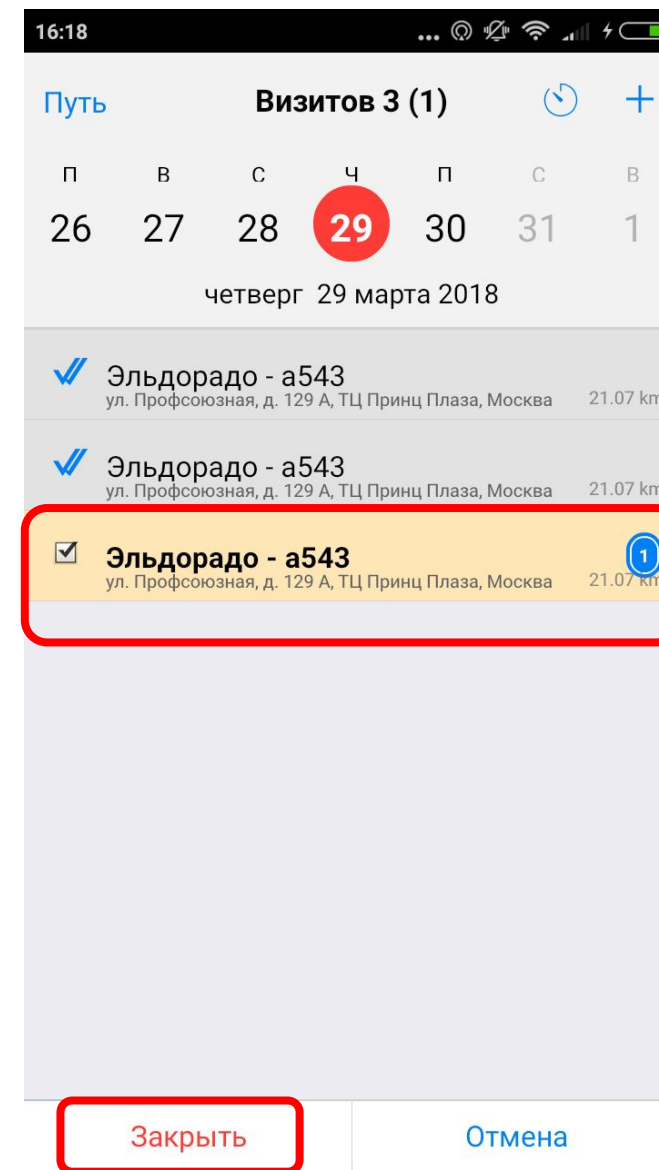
16:18

Путь
Визитов 3 (1)
+

п
26
в
27
с
28
ч
29
п
30
с
31
в
1

четверг 29 марта 2018

Эльдорадо - а543
ул. Профсоюзная, д. 129 А, ТЦ Принц Плаза, Москва
21.07 km

Эльдорадо - а543
ул. Профсоюзная, д. 129 А, ТЦ Принц Плаза, Москва
21.07 km

Эльдорадо - а543
ул. Профсоюзная, д. 129 А, ТЦ Принц Плаза, Москва
1
21.07 km

Закрыть
Отмена